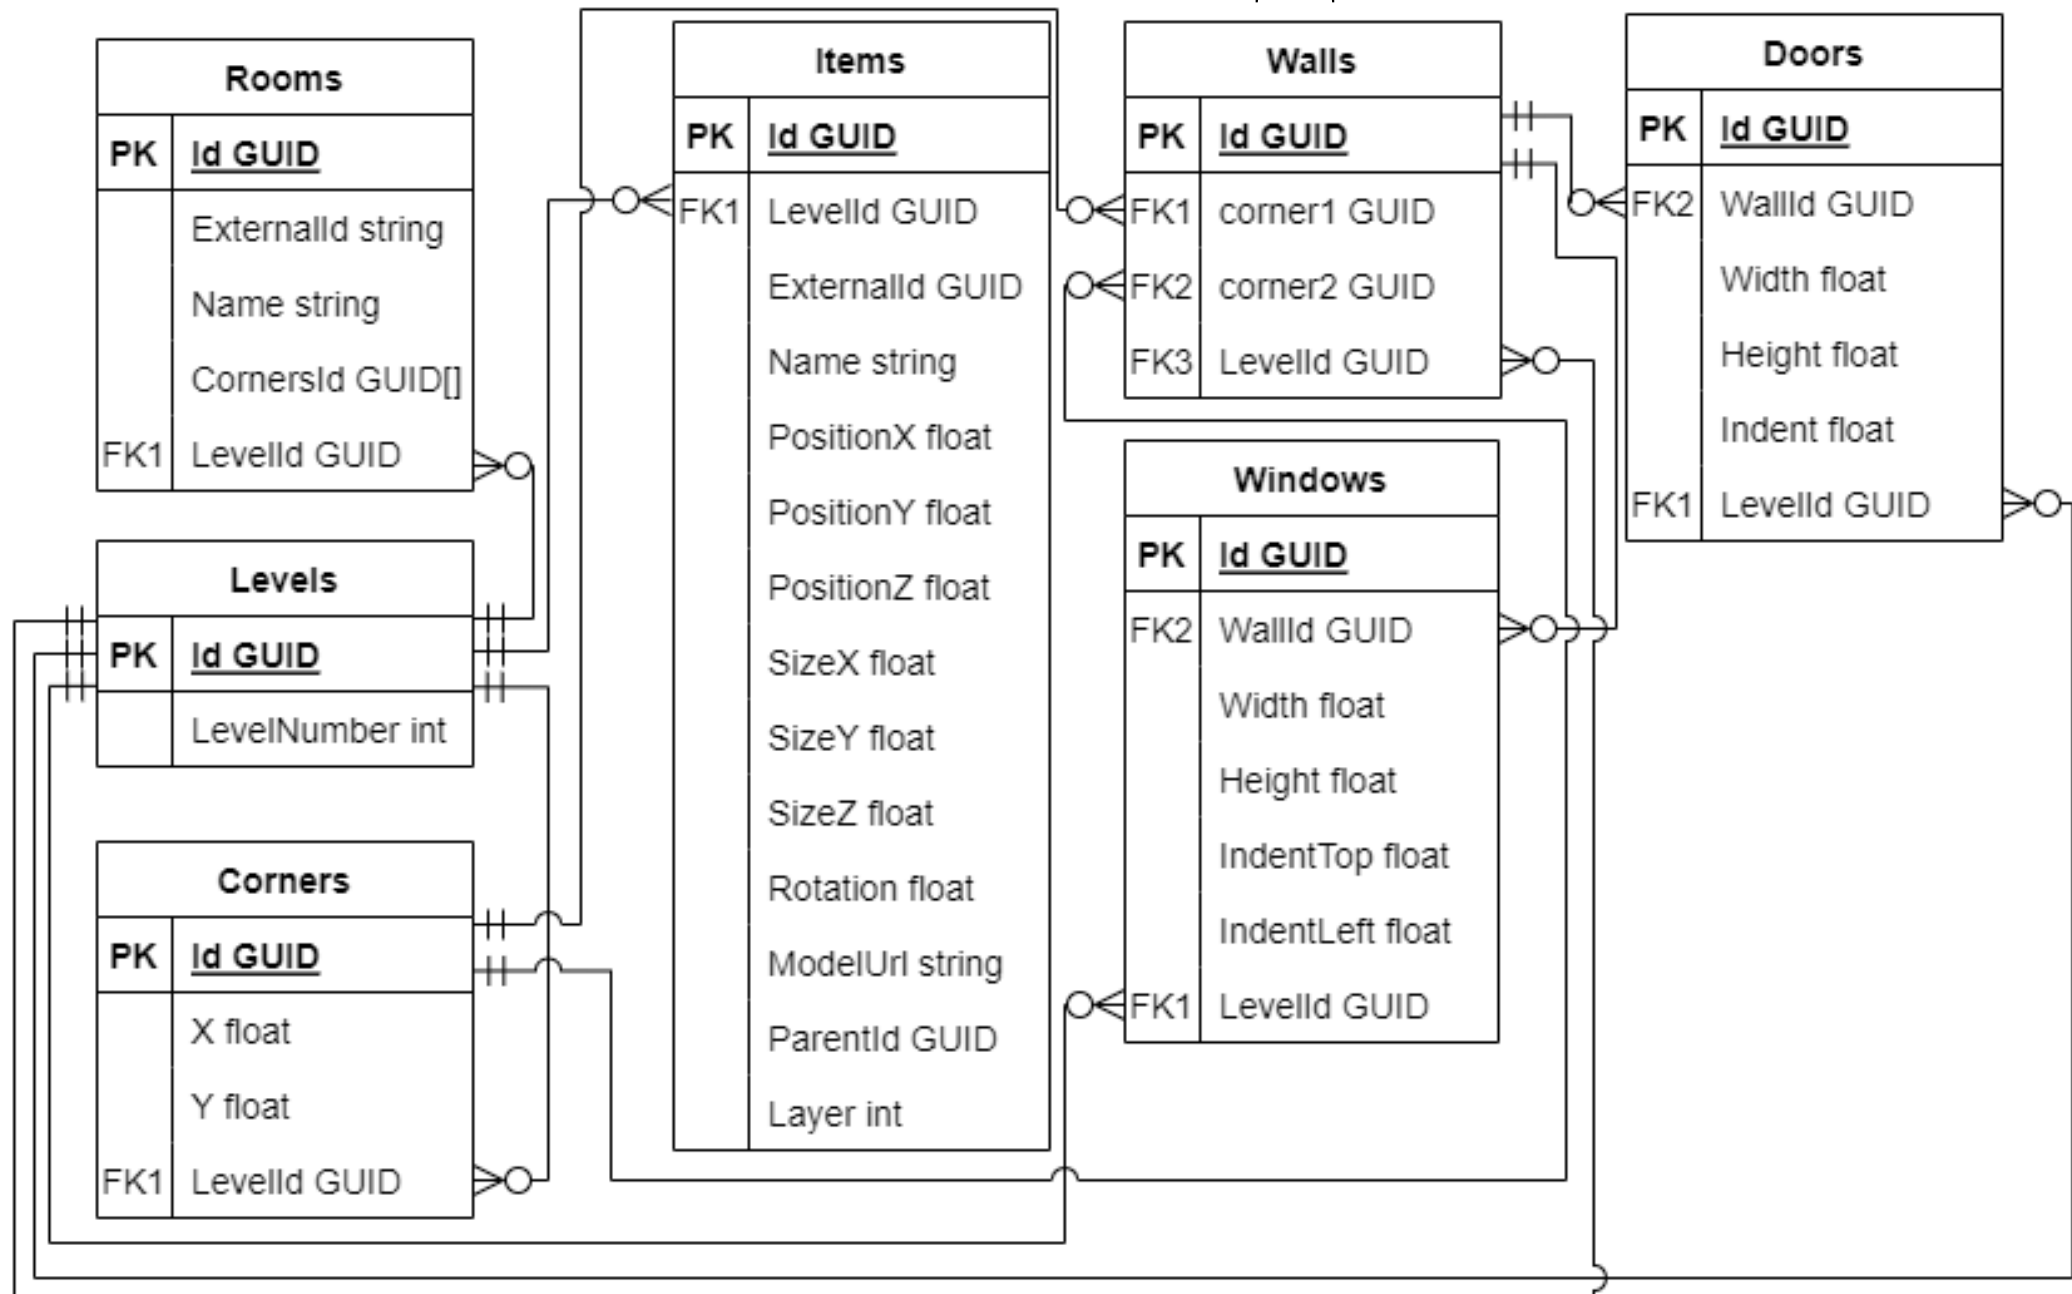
Rooms

| PK | Id GUID |
|---|---|
| | ExternalId string |
| | Name string |
| | CornersId GUID[] |
| FK1 | LevelId GUID |

Levels

| PK | Id GUID |
|---|---|
| | LevelNumber int |

Corners

| PK | Id GUID |
|---|---|
| | X float |
| | Y float |
| FK1 | LevelId GUID |

Items

| PK | Id GUID |
|---|---|
| FK1 | LevelId GUID |
| | ExternalId GUID |
| | Name string |
| | PositionX float |
| | PositionY float |
| | PositionZ float |
| | SizeX float |
| | SizeY float |
| | SizeZ float |
| | Rotation float |
| | ModelUrl string |
| | ParentId GUID |
| | Layer int |

Walls

| PK | Id GUID |
|---|---|
| FK1 | corner1 GUID |
| FK2 | corner2 GUID |
| FK3 | LevelId GUID |

Windows

| PK | Id GUID |
|---|---|
| FK2 | WallId GUID |
| | Width float |
| | Height float |
| | IndentTop float |
| | IndentLeft float |
| FK1 | LevelId GUID |

Doors

| PK | Id GUID |
|---|---|
| FK2 | WallId GUID |
| | Width float |
| | Height float |
| | Indent float |
| FK1 | LevelId GUID |